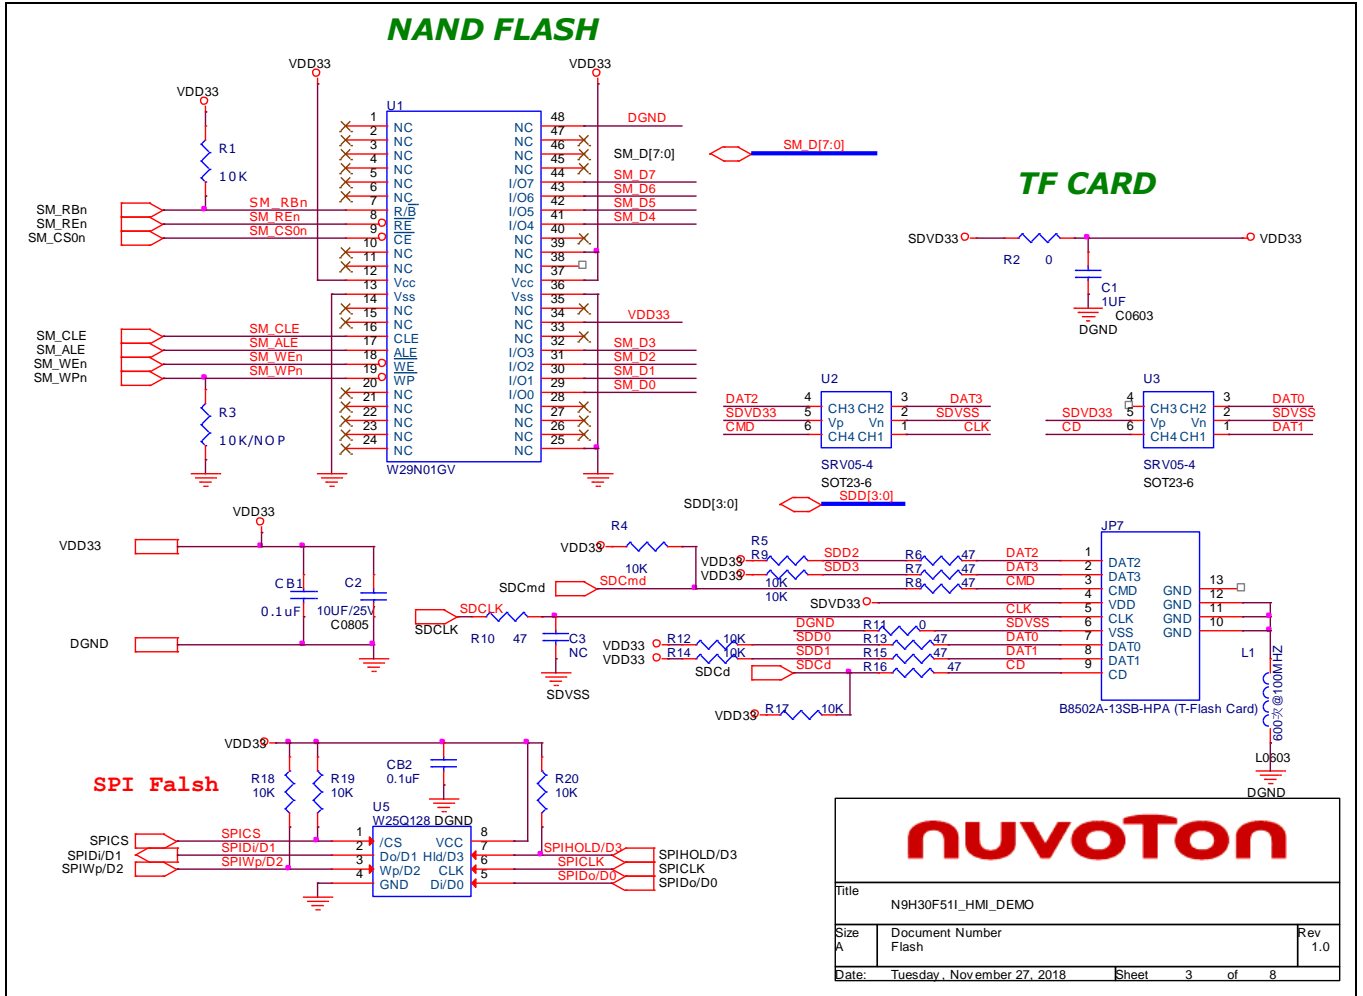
NAND FLASH

VDD33 VDD33 VDD33

R1 10K

U1
1 2 NC 3 NC 4 NC 5 NC 6 NC 7 NC
SM_RBn SM_REn SM_CS0n
SM_RBn 8 R/B
SM_REn 9 RE
SM_CS0n 10 CE
11 NC 12 NC 13 Vcc 14 Vss 15 NC 16 NC
SM_CLE SM_ALE SM_WEn SM_WPn
SM_CLE 17 CLE
SM_ALE 18 ALE
SM_WEn 19 WE
SM_WPn 20 WP
21 NC 22 NC 23 NC 24 NC
R3 10K/NOP
W29N01GV

48 DGND
NC 47
NC 46
NC 45 SM_D[7:0]
NC 44
I/O7 43 SM_D7
I/O6 42 SM_D6
I/O5 41 SM_D5
I/O4 40 SM_D4
NC 39
NC 38
NC 37
Vcc 36
Vss 35
NC 34 VDD33
NC 33
NC 32
I/O3 31 SM_D3
I/O2 30 SM_D2
I/O1 29 SM_D1
I/O0 28 SM_D0
NC 27
NC 26
NC 25

SM_D[7:0]

TF CARD

SDVD33 R2 0 VDD33
C1 1UF C0603
DGND

U2
DAT2 4 CH3 CH2 3 DAT3
SDVD33 5 Vp Vn 2 SDVSS
CMD 6 CH4 CH1 1 CLK
SRV05-4
SOT23-6

U3
4 CH3 CH2 3 DAT0
SDVD33 5 Vp Vn 2 SDVSS
CD 6 CH4 CH1 1 DAT1
SRV05-4
SOT23-6

SDD[3:0]
SDD[3:0]

VDD33
VDD33
CB1 0.1uF
C2 10UF/25V C0805
DGND

R4
VDD33 10K
R5 R9 VDD33 VDD33 10K 10K
SDD2 SDD3
R6 47 R7 47 R8 47
DAT2 DAT3 CMD
SDCmd SDCmd
SDVD33
SDCLK SDCLK
R10 47
C3 NC
SDVSS
DGND SDD0 SDD1 SDCd
R11 0 R13 47 R15 47 R16 47
VDD33 R12 10K
VDD33 R14 10K
SDCd
CLK SDVSS DAT0 DAT1 CD
VDD33 R17 10K

JP7
1 DAT2
2 DAT3
3 CMD
4 VDD
5 CLK
6 VSS
7 DAT0
8 DAT1
9 CD
GND 13
GND 12
GND 11
GND 10
B8502A-13SB-HPA (T-Flash Card)

L1
600欧@100MHZ
L0603
DGND

SPI Falsh

VDD33
R18 10K
R19 10K
CB2 0.1uF
R20 10K
U5
W25Q128 DGND
SPICS SPIDi/D1 SPIWp/D2
SPICS 1 /CS
SPIDi/D1 2 Do/D1
SPIWp/D2 3 Wp/D2
4 GND
VCC 8
Hd/D3 6
CLK 7
Di/D0 5
SPIHOLD/D3 SPIHOLD/D3
SPICLK SPICLK
SPIDo/D0 SPIDo/D0

nuvoTon

Title
N9H30F51I_HMI_DEMO
Size A
Document Number
Flash
Rev 1.0
Date: Tuesday, November 27, 2018 Sheet 3 of 8